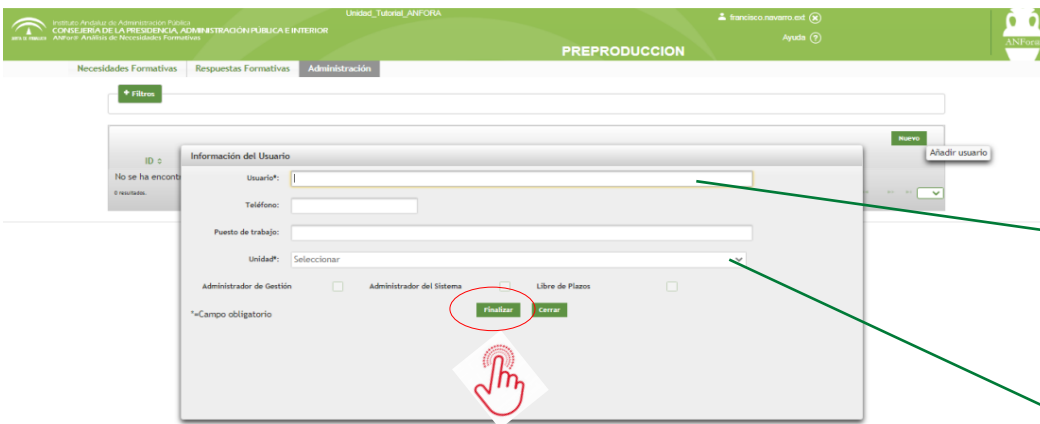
Instituto Andaluz de Administración Pública
CONSEJERÍA DE LA PRESIDENCIA, ADMINISTRACIÓN PÚBLICA E INTERIOR
ANFora: Análisis de Necesidades Formativas

Unidad_Tutorial_ANFORA

francisco.navarro.ext
Ayuda

PREPRODUCCION

ANFora

Necesidades Formativas | Respuestas Formativas | Administración

+ Filtros

Nuevo
Añadir usuario

ID
No se ha encont
0 resultados

Información del Usuario

Usuario*:
Teléfono:
Puesto de trabajo:
Unidad*: Seleccionar

Administrador de Gestión
Administrador del Sistema
Libre de Plazos

*=Campo obligatorio

Finalizar
Cerrar